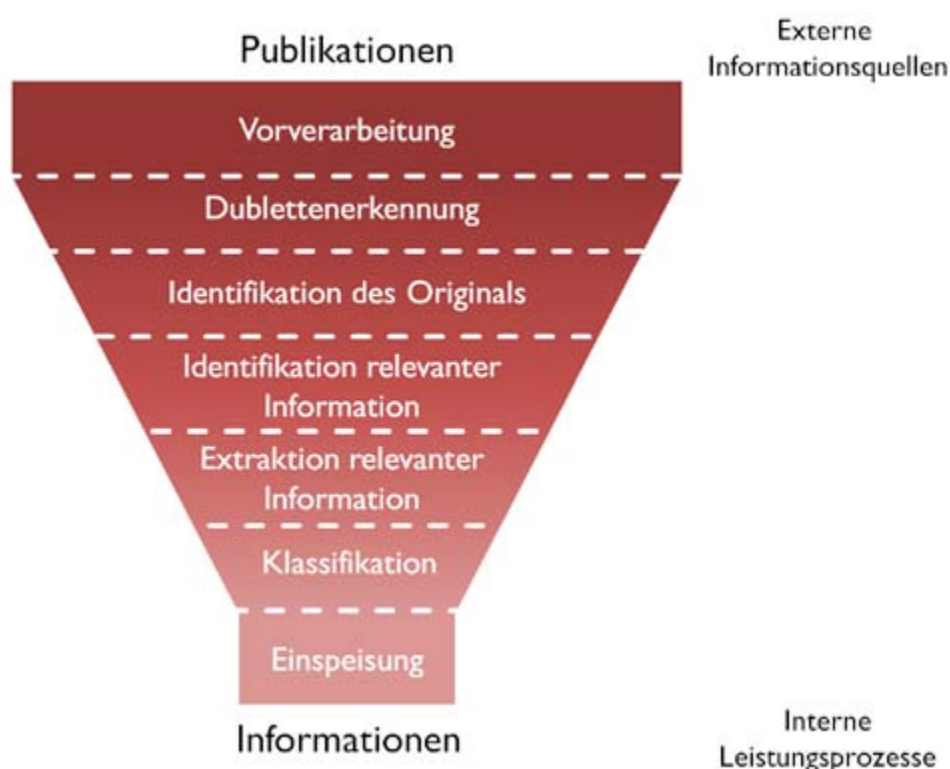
Publikationen

Externe Informationsquellen

Vorverarbeitung

Dublettenerkennung

Identifikation des Originals

Identifikation relevanter Information

Extraktion relevanter Information

Klassifikation

Einspeisung

Informationen

Interne Leistungsprozesse